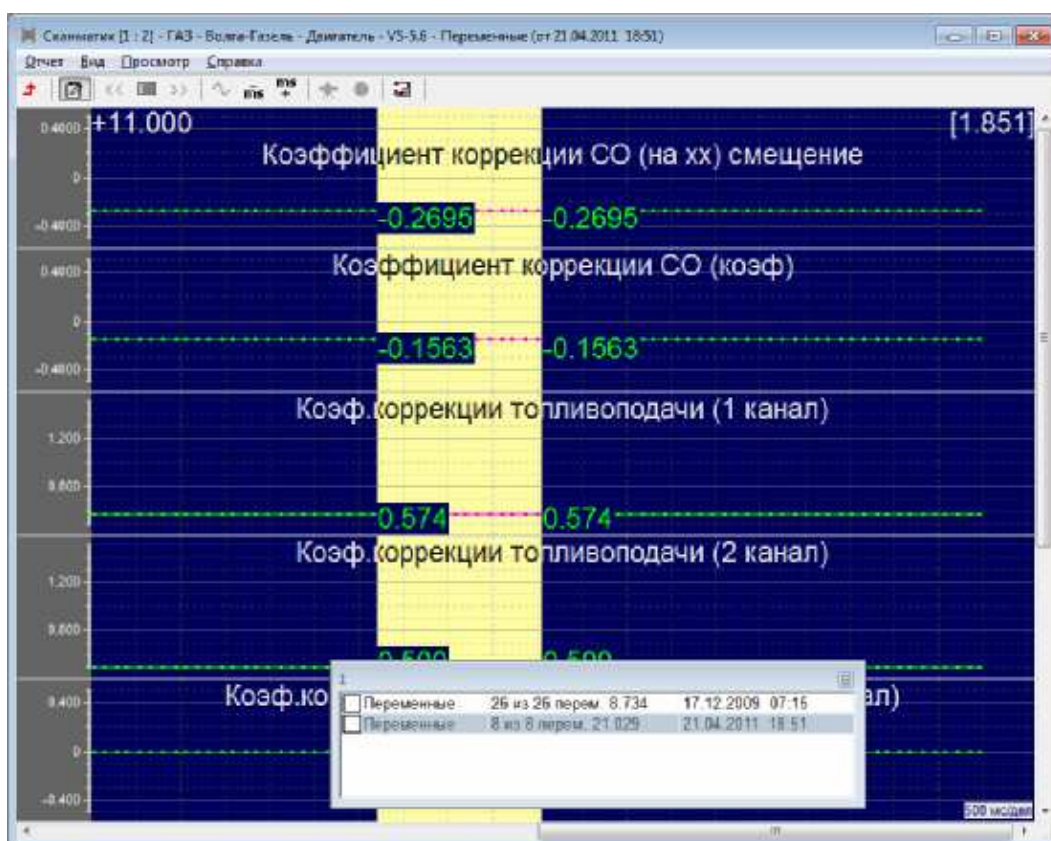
Сканматик [1 : 2] - ГАЗ - Волга-Газель - Двигатель - V5-5.6 - Переменные (от 21.04.2011 18:51)

Отчет Вид Просмотр Справка

0.4000 +11.000 [1.851]

Коэффициент коррекции СО (на хх) смещение

0

-0.4000 -0.2695 -0.2695

0.4000 Коэффициент коррекции СО (коэф)

0

-0.4000 -0.1563 -0.1563

Коэф.коррекции топливоподачи (1 канал)

1.200

0.800

0.574 0.574

Коэф.коррекции топливоподачи (2 канал)

1.200

0.800

0.599 0.599

0.400 Коэф.ко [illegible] ал)

0

-0.400

1

| Переменные | 26 из 26 перем. 8.734 | 17.12.2009 07:15 |
|---|---|---|
| Переменные | 8 из 8 перем. 21.029 | 21.04.2011 18:51 |

500 мс/дел